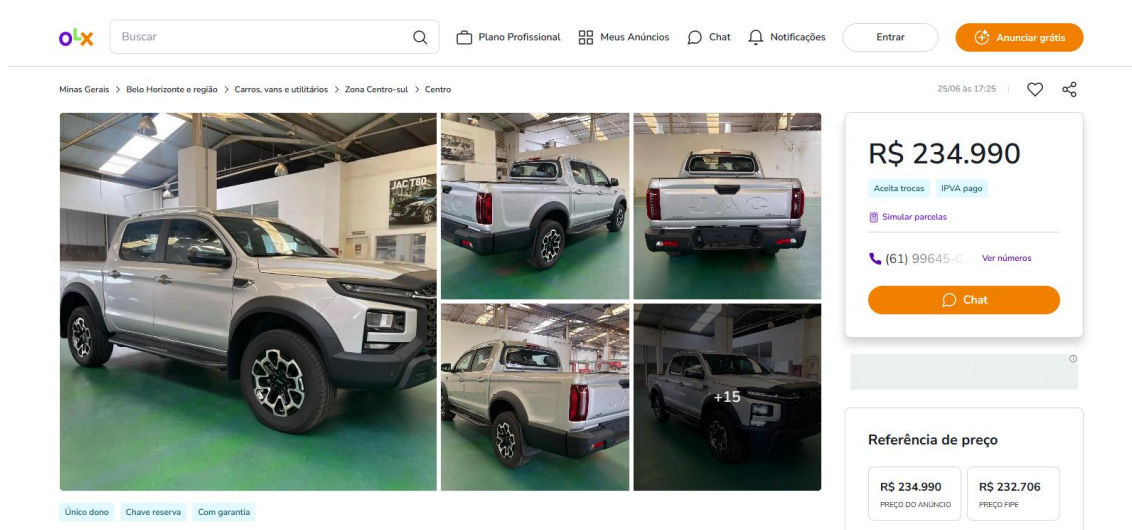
olx Buscar Plano Profissional Meus Anúncios Chat Notificações Entrar Anunciar grátis

Minas Gerais > Belo Horizonte e região > Carros, vans e utilitários > Zona Centro-sul > Centro

25/06 às 17:25

JAC T80

+15

R$ 234.990

Aceita trocas IPVA pago

Simular parcelas

(61) 99645-0... Ver números

Chat

Referência de preço

| R$ 234.990 | R$ 232.706 |
|---|---|
| PREÇO DO ANÚNCIO | PREÇO FIPE |

Único dono Chave reserva Com garantia